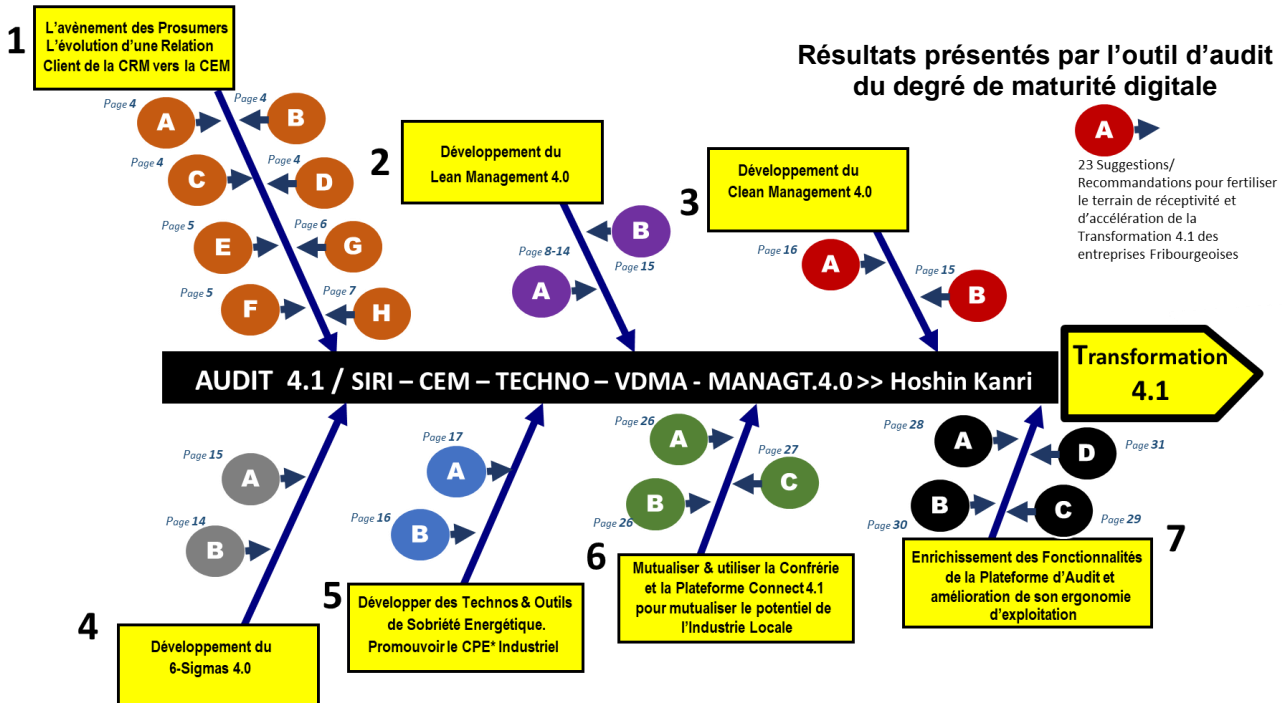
1

L'avènement des Prosumers
L'évolution d'une Relation Client de la CRM vers la CEM

Page 4 A
Page 4 B
Page 4 C
Page 4 D
Page 5 E
Page 6 G
Page 5 F
Page 7 H

2

Développement du Lean Management 4.0

Page 8-14 A
B Page 15

3

Développement du Clean Management 4.0

Page 16 A
Page 15 B

Résultats présentés par l'outil d'audit du degré de maturité digitale

A

23 Suggestions/ Recommandations pour fertiliser le terrain de réceptivité et d'accélération de la Transformation 4.1 des entreprises Fribourgeoises

AUDIT 4.1 / SIRI – CEM – TECHNO – VDMA - MANAGT.4.0 >> Hoshin Kanri

Transformation 4.1

Page 15 A
Page 14 B

4

Développement du 6-Sigmas 4.0

Page 17 A
Page 16 B

5

Développer des Technos & Outils de Sobriété Energétique. Promouvoir le CPE* Industriel

Page 26 A
Page 27 C
B Page 26

6

Mutualiser & utiliser la Confrérie et la Plateforme Connect 4.1 pour mutualiser le potentiel de l'Industrie Locale

Page 28 A
D Page 31
B Page 30
C Page 29

7

Enrichissement des Fonctionnalités de la Plateforme d'Audit et amélioration de son ergonomie d'exploitation